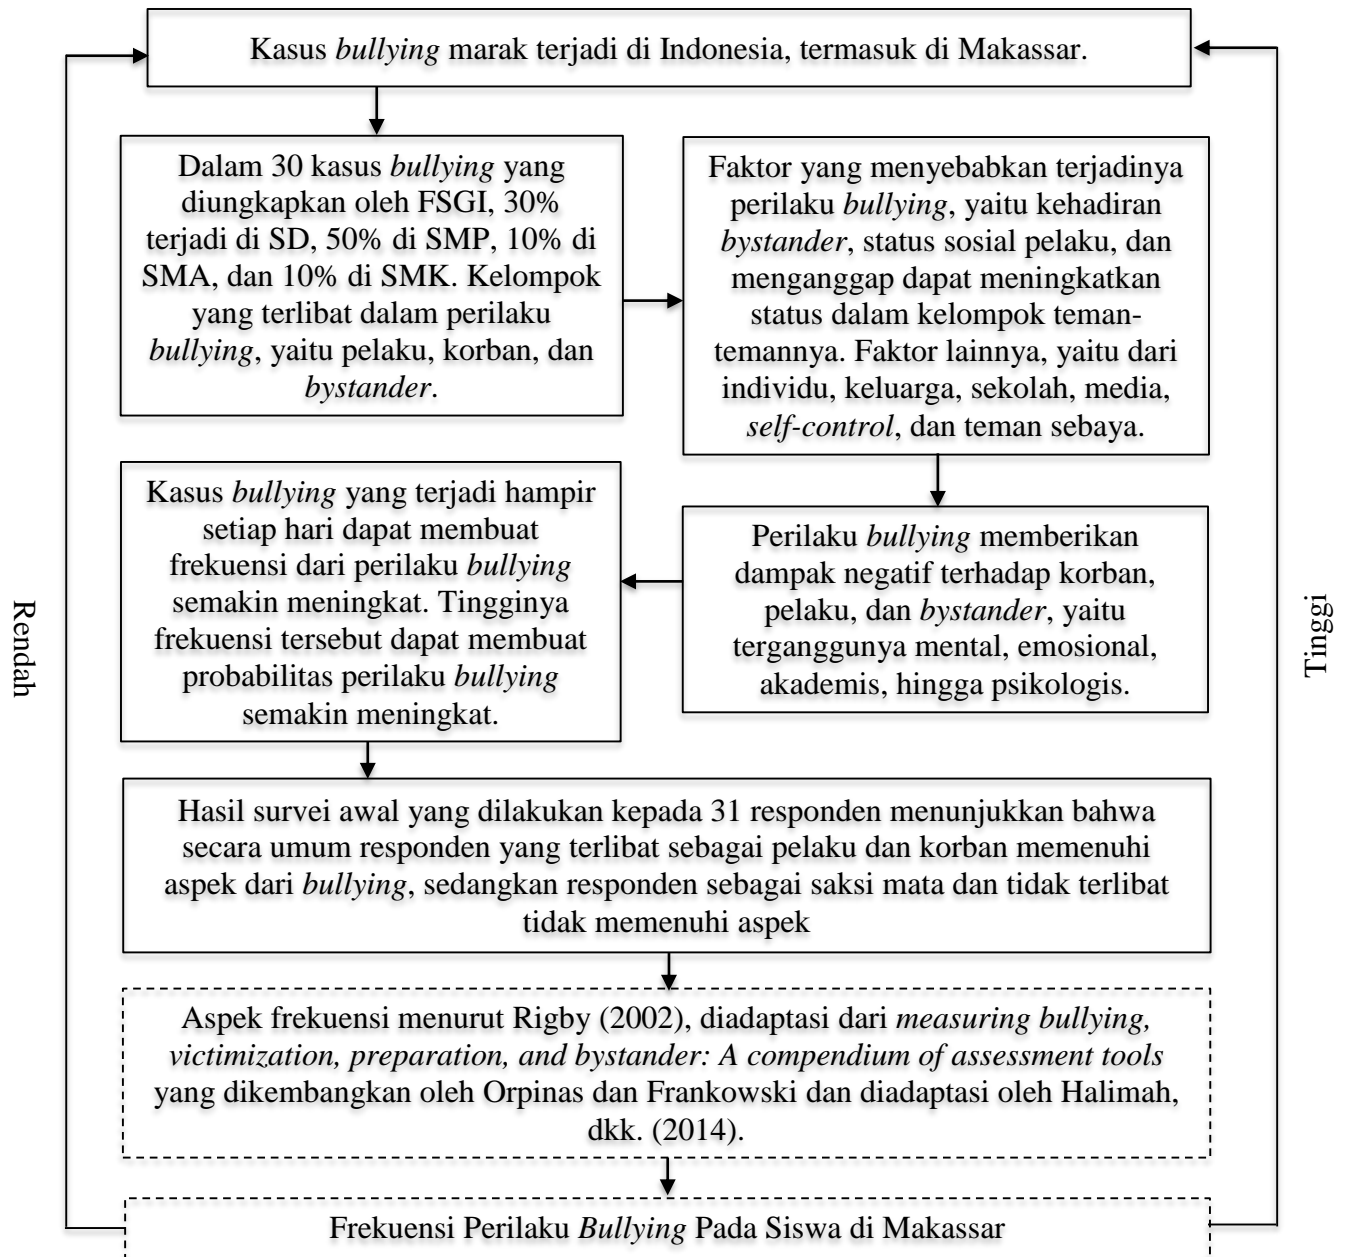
Kasus *bullying* marak terjadi di Indonesia, termasuk di Makassar.

Dalam 30 kasus *bullying* yang diungkapkan oleh FSGI, 30% terjadi di SD, 50% di SMP, 10% di SMA, dan 10% di SMK. Kelompok yang terlibat dalam perilaku *bullying*, yaitu pelaku, korban, dan *bystander*.

Faktor yang menyebabkan terjadinya perilaku *bullying*, yaitu kehadiran *bystander*, status sosial pelaku, dan menganggap dapat meningkatkan status dalam kelompok teman-temannya. Faktor lainnya, yaitu dari individu, keluarga, sekolah, media, *self-control*, dan teman sebaya.

Perilaku *bullying* memberikan dampak negatif terhadap korban, pelaku, dan *bystander*, yaitu terganggunya mental, emosional, akademis, hingga psikologis.

Kasus *bullying* yang terjadi hampir setiap hari dapat membuat frekuensi dari perilaku *bullying* semakin meningkat. Tingginya frekuensi tersebut dapat membuat probabilitas perilaku *bullying* semakin meningkat.

Rendah

Tinggi

Hasil survei awal yang dilakukan kepada 31 responden menunjukkan bahwa secara umum responden yang terlibat sebagai pelaku dan korban memenuhi aspek dari *bullying*, sedangkan responden sebagai saksi mata dan tidak terlibat tidak memenuhi aspek

Aspek frekuensi menurut Rigby (2002), diadaptasi dari *measuring bullying, victimization, preparation, and bystander: A compendium of assessment tools* yang dikembangkan oleh Orpinas dan Frankowski dan diadaptasi oleh Halimah, dkk. (2014).

Frekuensi Perilaku *Bullying* Pada Siswa di Makassar